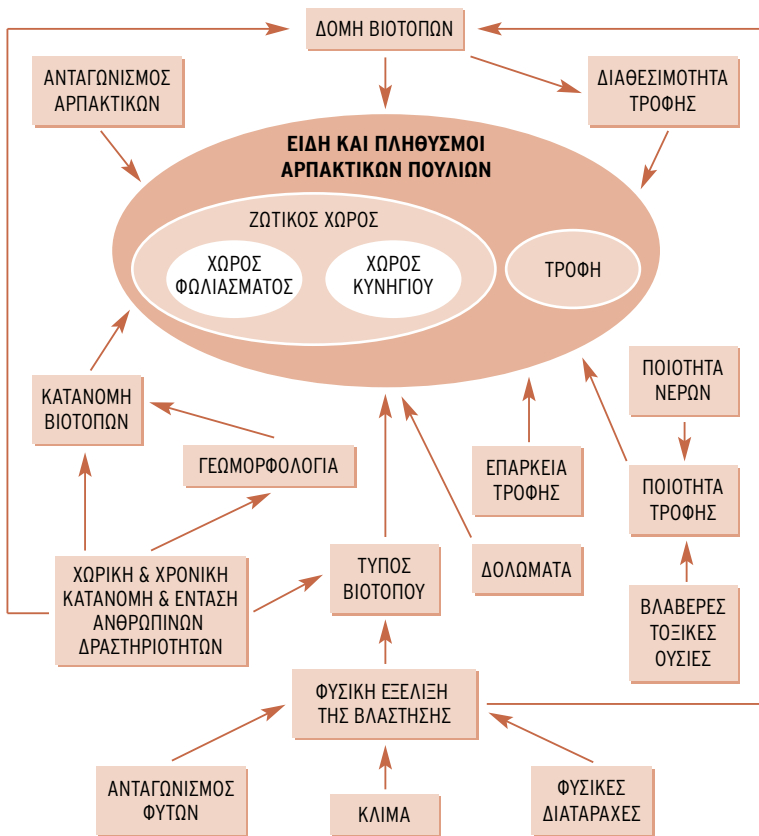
ΔΟΜΗ ΒΙΟΤΟΠΩΝ

ΑΝΤΑΓΩΝΙΣΜΟΣ ΑΡΠΑΚΤΙΚΩΝ

ΔΙΑΘΕΣΙΜΟΤΗΤΑ ΤΡΟΦΗΣ

ΕΙΔΗ ΚΑΙ ΠΛΗΘΥΣΜΟΙ ΑΡΠΑΚΤΙΚΩΝ ΠΟΥΛΙΩΝ

ΖΩΤΙΚΟΣ ΧΩΡΟΣ

ΧΩΡΟΣ ΦΩΛΙΑΣΜΑΤΟΣ

ΧΩΡΟΣ ΚΥΝΗΓΙΟΥ

ΤΡΟΦΗ

ΠΟΙΟΤΗΤΑ ΝΕΡΩΝ

ΚΑΤΑΝΟΜΗ ΒΙΟΤΟΠΩΝ

ΓΕΩΜΟΡΦΟΛΟΓΙΑ

ΕΠΑΡΚΕΙΑ ΤΡΟΦΗΣ

ΠΟΙΟΤΗΤΑ ΤΡΟΦΗΣ

ΧΩΡΙΚΗ & ΧΡΟΝΙΚΗ ΚΑΤΑΝΟΜΗ & ΕΝΤΑΣΗ ΑΝΘΡΩΠΙΝΩΝ ΔΡΑΣΤΗΡΙΟΤΗΤΩΝ

ΤΥΠΟΣ ΒΙΟΤΟΠΟΥ

ΔΟΛΩΜΑΤΑ

ΒΛΑΒΕΡΕΣ ΤΟΞΙΚΕΣ ΟΥΣΙΕΣ

ΦΥΣΙΚΗ ΕΞΕΛΙΞΗ ΤΗΣ ΒΛΑΣΤΗΣΗΣ

ΑΝΤΑΓΩΝΙΣΜΟΣ ΦΥΤΩΝ

ΚΛΙΜΑ

ΦΥΣΙΚΕΣ ΔΙΑΤΑΡΑΧΕΣ